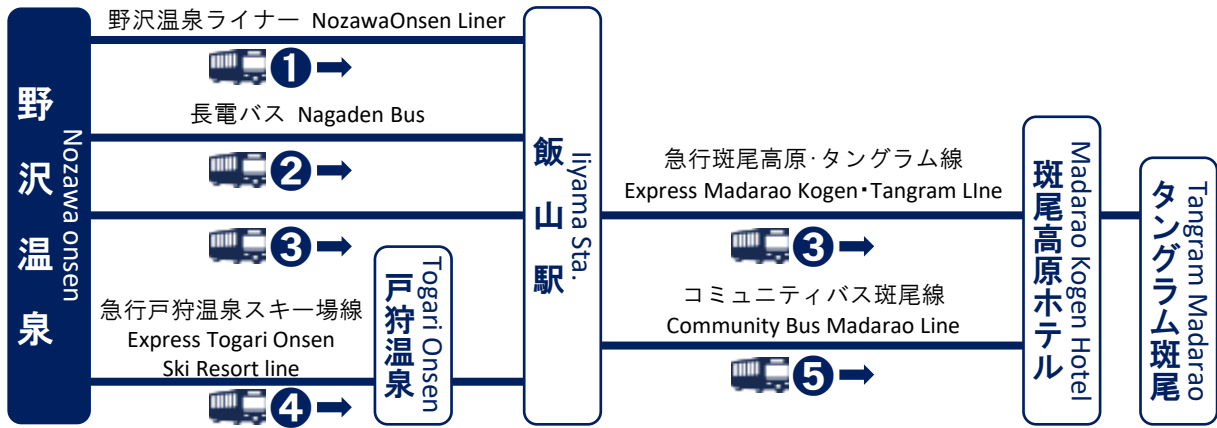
野沢温泉
Nozawa onsen

野沢温泉ライナー NozawaOnsen Liner

1

長電バス Nagaden Bus

2

3

急行戸狩温泉スキー場線
Express Togari Onsen Ski Resort line

4

戸狩温泉
Togari Onsen

飯山駅
Iiyama Sta.

急行斑尾高原·タングラム線
Express Madarao Kogen・Tangram LIne

3

コミュニティバス斑尾線
Community Bus Madarao Line

5

斑尾高原ホテル
Madarao Kogen Hotel

タングラム斑尾
Tangram Madarao